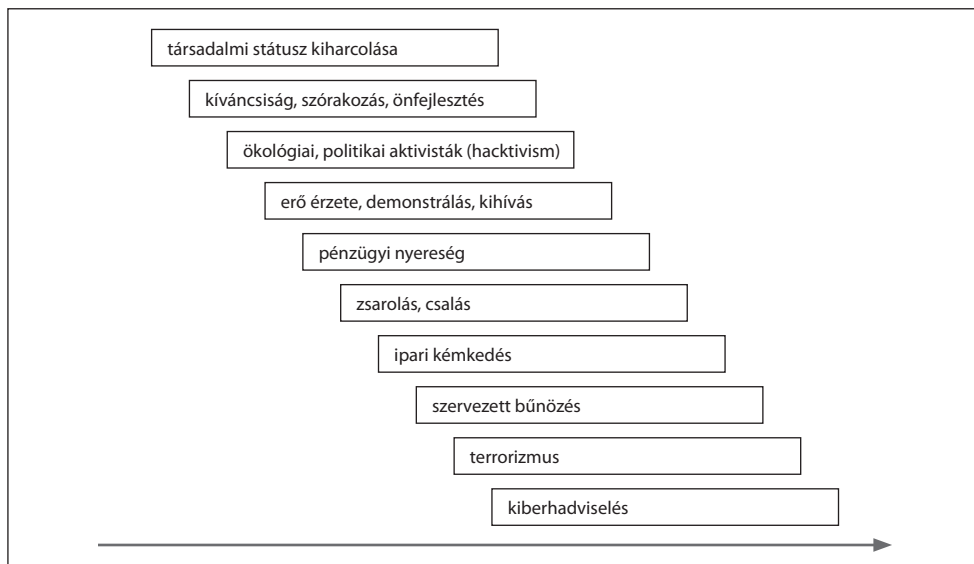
társadalmi státusz kiharcolása

kíváncsiság, szórakozás, önfejlesztés

ökológiai, politikai aktivisták (hacktivism)

erő érzete, demonstrálás, kihívás

pénzügyi nyereség

zsarolás, csalás

ipari kémkedés

szervezett bűnözés

terrorizmus

kiberhadviselés